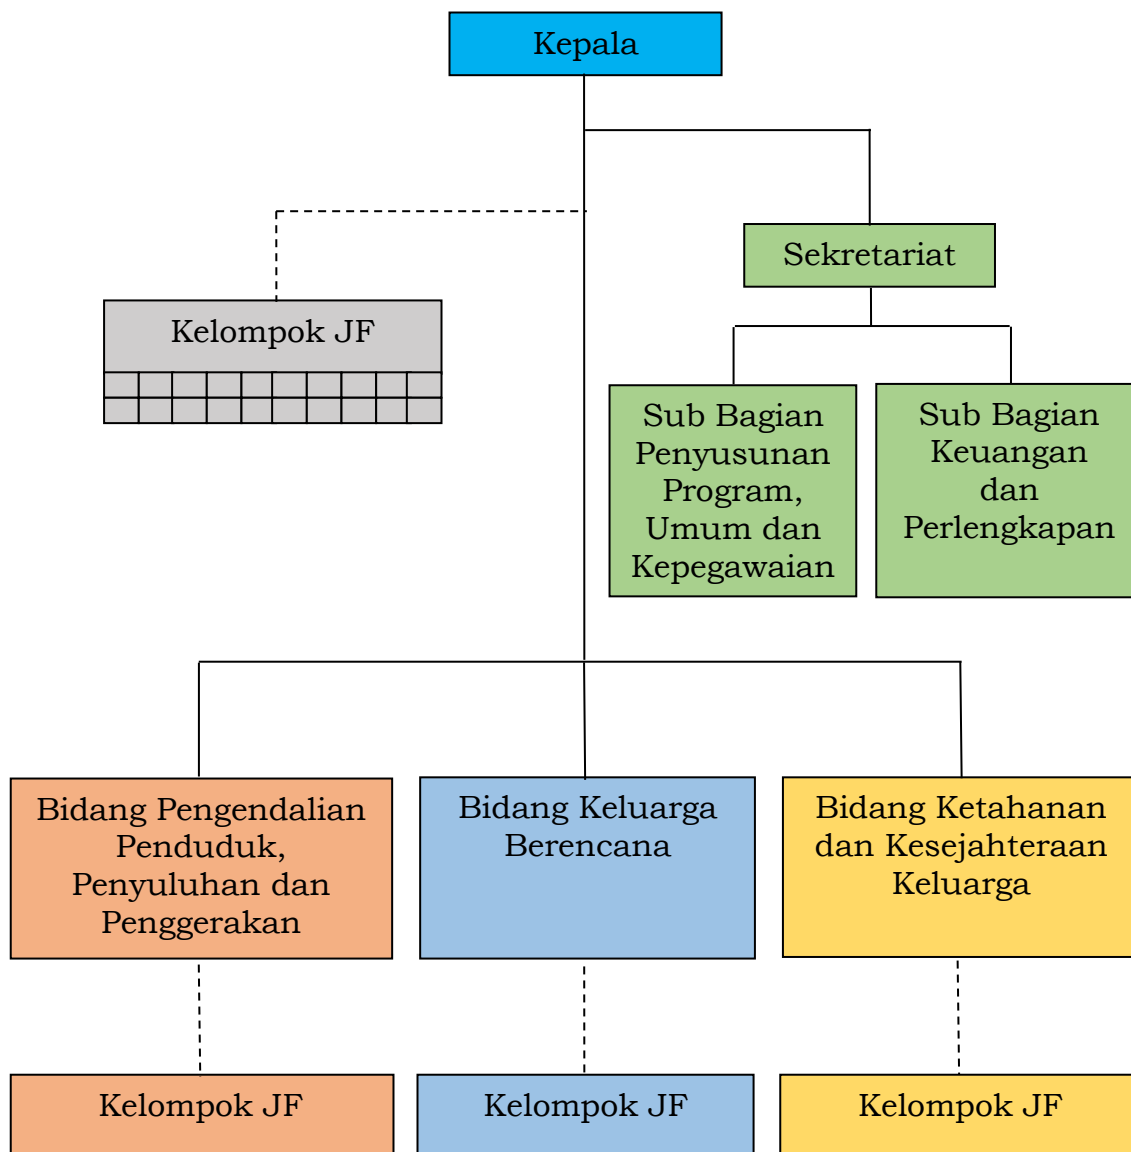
Kepala

Sekretariat

Kelompok JF

Sub Bagian Penyusunan Program, Umum dan Kepegawaian

Sub Bagian Keuangan dan Perlengkapan

Bidang Pengendalian Penduduk, Penyuluhan dan Penggerakan

Bidang Keluarga Berencana

Bidang Ketahanan dan Kesejahteraan Keluarga

Kelompok JF

Kelompok JF

Kelompok JF